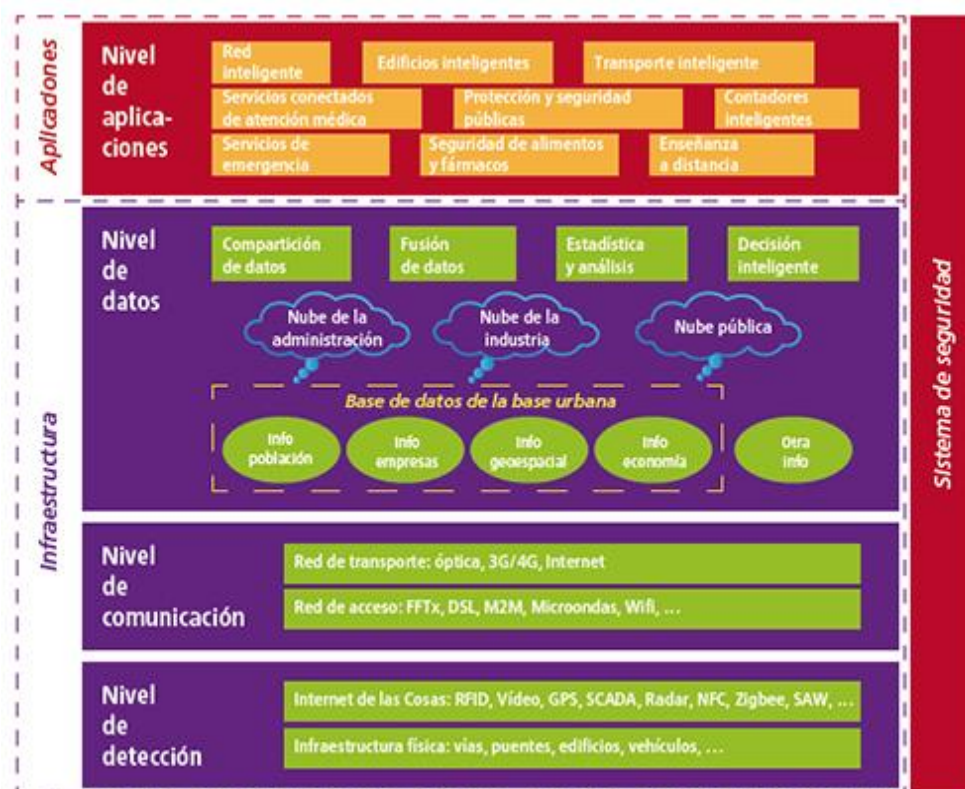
Aplicaciones

Nivel de aplicaciones

Red inteligente
Edificios inteligentes
Transporte inteligente
Servicios conectados de atención médica
Protección y seguridad públicas
Contadores inteligentes
Servicios de emergencia
Seguridad de alimentos y fármacos
Enseñanza a distancia

Infraestructura

Nivel de datos

Compartición de datos
Fusión de datos
Estadística y análisis
Decisión inteligente

Nube de la administración
Nube de la industria
Nube pública

Base de datos de la base urbana

Info población
Info empresas
Info geoespacial
Info economía
Otra info

Nivel de comunicación

Red de transporte: óptica, 3G/4G, Internet
Red de acceso: FFTx, DSL, M2M, Microondas, Wifi, ...

Nivel de detección

Internet de las Cosas: RFID, Vídeo, GPS, SCADA, Radar, NFC, Zigbee, SAW, ...
Infraestructura física: vías, puentes, edificios, vehículos, ...

Sistema de seguridad